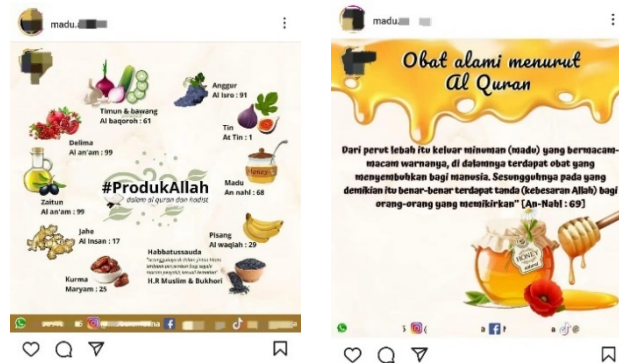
madu.

Timun & bawang
Al baqoroh : 61

Anggur
Al Isro : 91

Delima
Al an'am : 99

Tin
At Tin : 1

Zaitun
Al an'am : 99

#ProdukAllah
dalam al quran dan hadist

Madu
An Nahl : 68

Jahe
Al Insan : 17

Pisang
Al waqiah : 29

Habbatussauda
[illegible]
H.R Muslim & Bukhori

Kurma
Maryam : 25

madu.

Obat alami menurut Al Quran

Dari perut lebah itu keluar minuman (madu) yang bermacam-macam warnanya, di dalamnya terdapat obat yang menyembuhkan bagi manusia. Sesungguhnya pada yang demikian itu benar-benar terdapat tanda (kebesaran Allah) bagi orang-orang yang memikirkan" [An-Nahl : 69]

HONEY